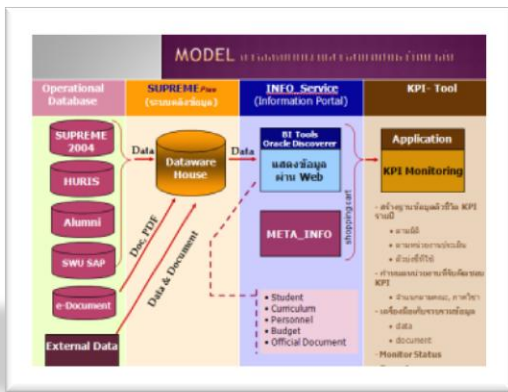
MODEL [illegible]

Operational Database

SUPREME Plus (ระบบคลังข้อมูล)

INFO_Service (Information Portal)

KPI- Tool

SUPREME 2004

HURIS

Alumni

SWU SAP

e-Document

External Data

Data

Dataware House

Data

Doc, PDF

Data & Document

BI Tools Oracle Discoverer

แสดงข้อมูลผ่าน Web

META_INFO

shopping cart

• Student
• Curriculum
• Personnel
• Budget
• Official Document

Application

KPI Monitoring

- สร้างฐานข้อมูลตัวชี้วัด KPI รายปี
• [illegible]
• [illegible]
• ตัวชี้วัด
- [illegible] KPI
• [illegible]
- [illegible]
• data
• document
- Monitor Status